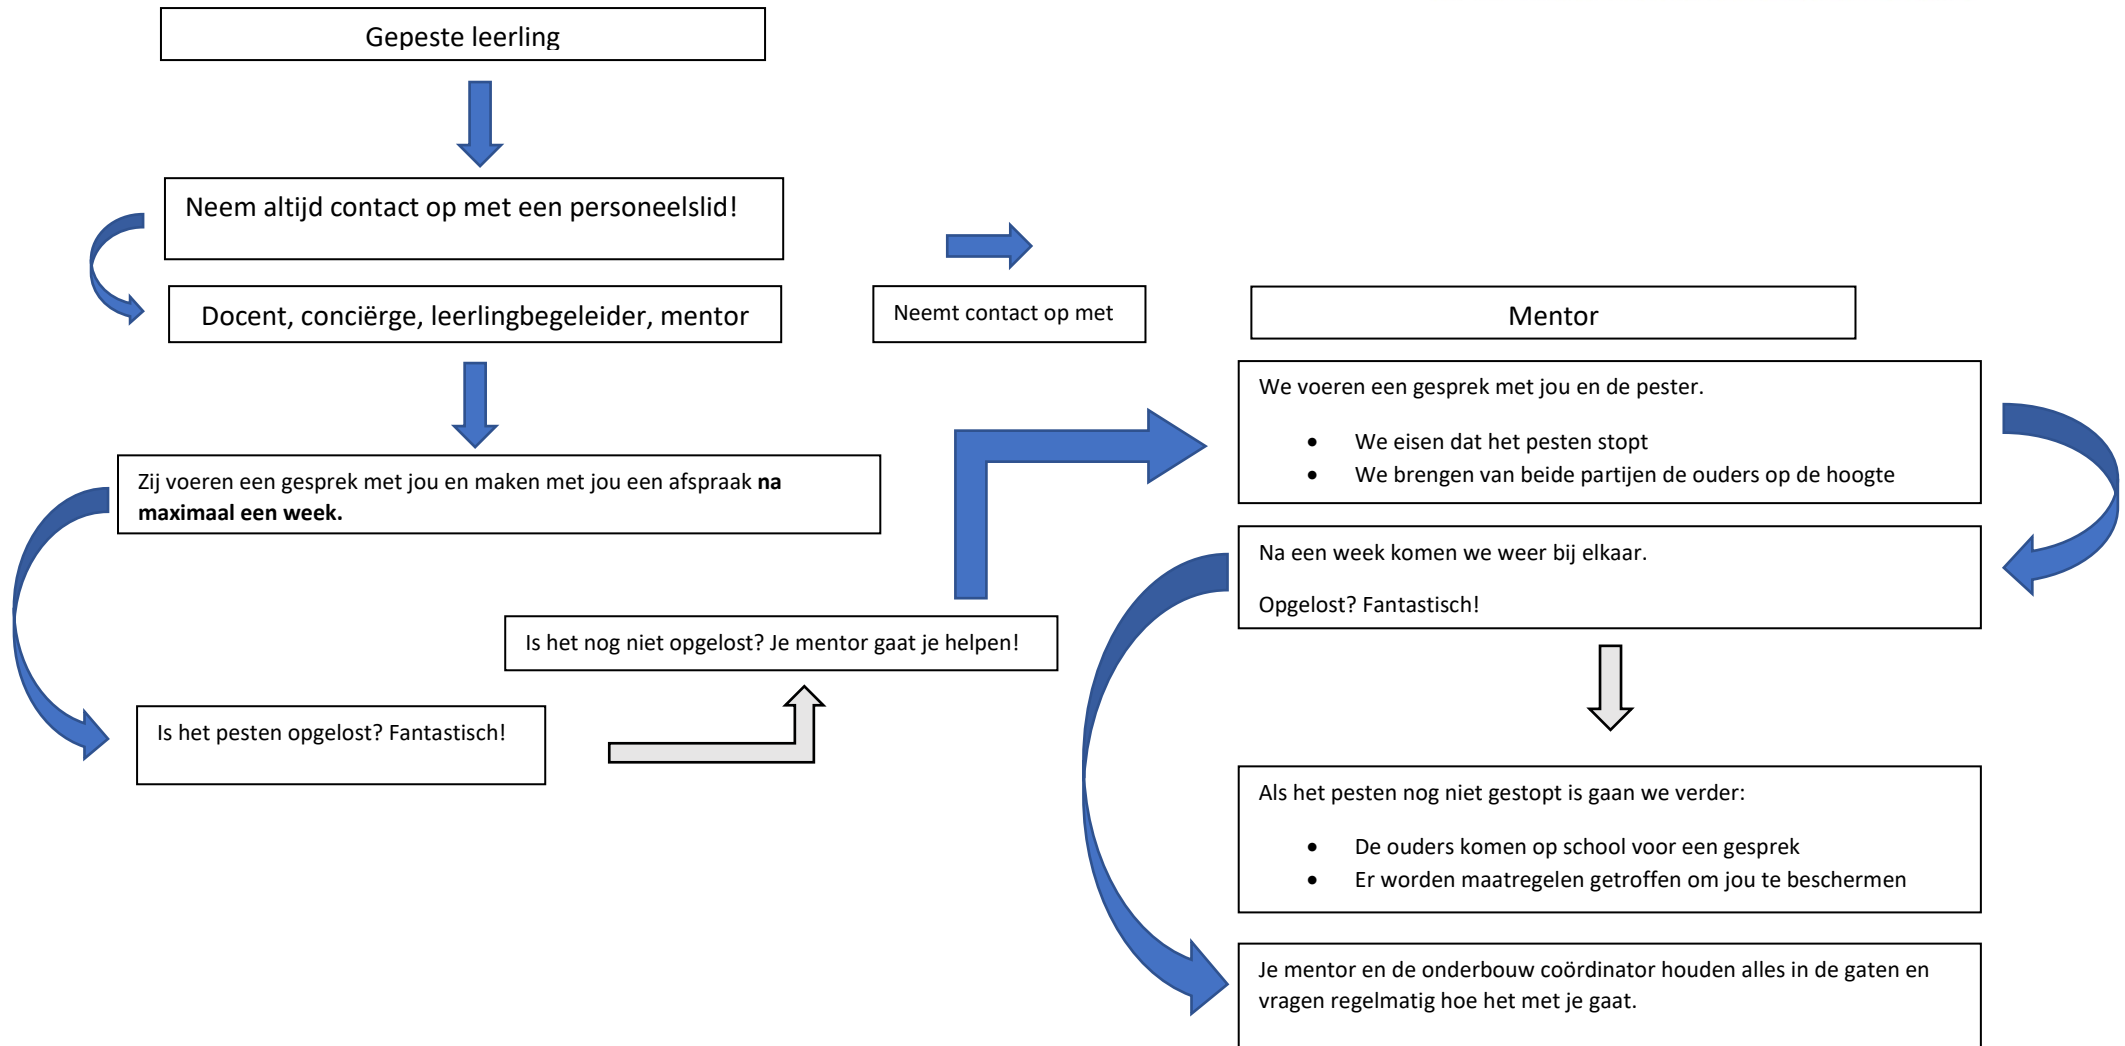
Gepeste leerling

Neem altijd contact op met een personeelslid!

Docent, conciërge, leerlingbegeleider, mentor

Zij voeren een gesprek met jou en maken met jou een afspraak **na maximaal een week.**

Is het pesten opgelost? Fantastisch!

Is het nog niet opgelost? Je mentor gaat je helpen!

Neemt contact op met

Mentor

We voeren een gesprek met jou en de pester.

- We eisen dat het pesten stopt
- We brengen van beide partijen de ouders op de hoogte

Na een week komen we weer bij elkaar.

Opgelost? Fantastisch!

Als het pesten nog niet gestopt is gaan we verder:

- De ouders komen op school voor een gesprek
- Er worden maatregelen getroffen om jou te beschermen

Je mentor en de onderbouw coördinator houden alles in de gaten en vragen regelmatig hoe het met je gaat.